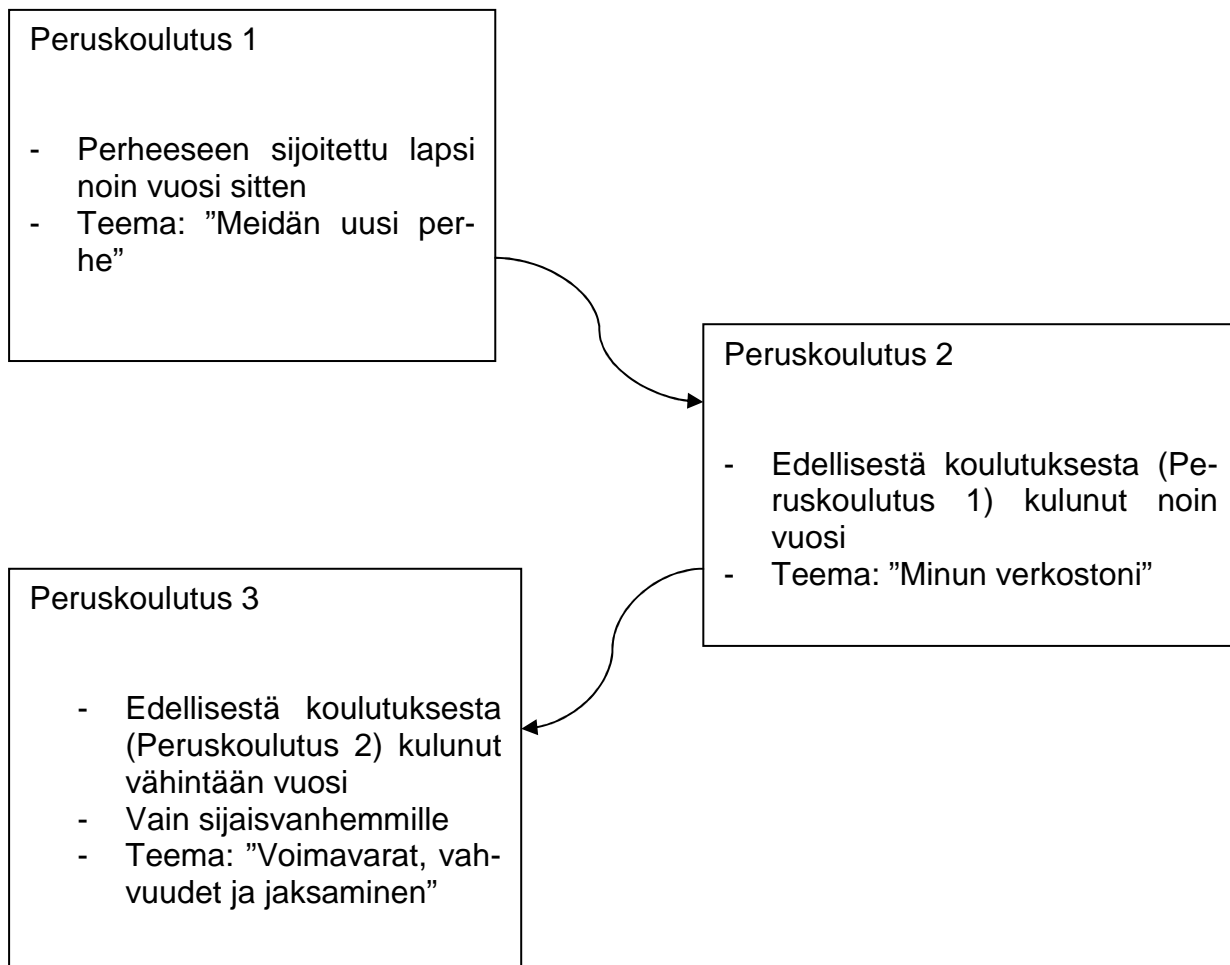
Peruskoulutus 1

- Perheeseen sijoitettu lapsi noin vuosi sitten
- Teema: ”Meidän uusi perhe”

Peruskoulutus 2

- Edellisestä koulutuksesta (Peruskoulutus 1) kulunut noin vuosi
- Teema: ”Minun verkostoni”

Peruskoulutus 3

- Edellisestä koulutuksesta (Peruskoulutus 2) kulunut vähintään vuosi
- Vain sijaisvanhemmille
- Teema: ”Voimavarat, vahvuudet ja jaksaminen”